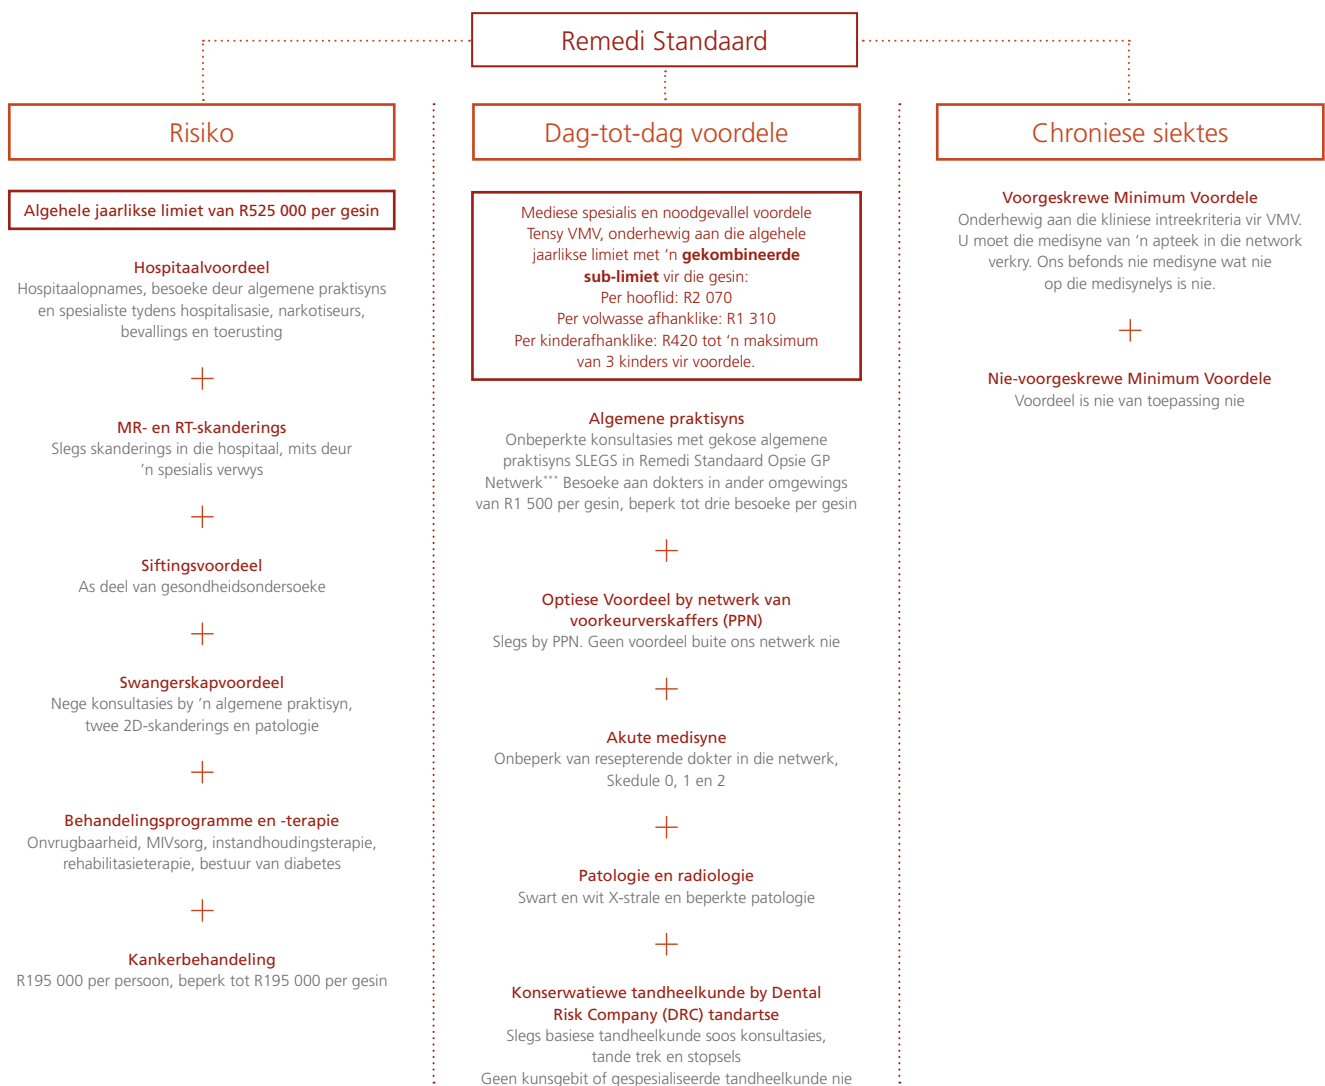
Remedi Standaard

Risiko

Algehele jaarlikse limiet van R525 000 per gesin

Hospitaalvoordeel
Hospitaalopnames, besoeke deur algemene praktisyns en spesialiste tydens hospitalisasie, narkotiseurs, bevallings en toerusting

+

MR- en RT-skanderings
Slegs skanderings in die hospitaal, mits deur 'n spesialis verwys

+

Siftingsvoordeel
As deel van gesondheidsondersoeke

+

Swangerskapvoordeel
Nege konsultasies by 'n algemene praktisyn, twee 2D-skanderings en patologie

+

Behandelingsprogramme en -terapie
Onvrugbaarheid, MIVsorg, instandhoudingsterapie, rehabilitasieterapie, bestuur van diabetes

+

Kankerbehandeling
R195 000 per persoon, beperk tot R195 000 per gesin

Dag-tot-dag voordele

Mediese spesialis en noodgevallel voordele Tensy VMV, onderhewig aan die algehele jaarlikse limiet met 'n **gekombineerde sub-limiet** vir die gesin:
Per hooflid: R2 070
Per volwasse afhanklike: R1 310
Per kinderafhanklike: R420 tot 'n maksimum van 3 kinders vir voordele.

Algemene praktisyns
Onbeperkte konsultasies met gekose algemene praktisyns SLEGS in Remedi Standaard Opsie GP Netwerk*** Besoeke aan dokters in ander omgewings van R1 500 per gesin, beperk tot drie besoeke per gesin

+

Optiese Voordeel by netwerk van voorkeurverskaffers (PPN)
Slegs by PPN. Geen voordeel buite ons netwerk nie

+

Akute medisyne
Onbeperk van resepterende dokter in die netwerk, Skedule 0, 1 en 2

+

Patologie en radiologie
Swart en wit X-strale en beperkte patologie

+

Konserwatiewe tandheelkunde by Dental Risk Company (DRC) tandartse
Slegs basiese tandheelkunde soos konsultasies, tande trek en stopsels
Geen kunsgebit of gespesialiseerde tandheelkunde nie

Chroniese siektes

Voorgeskrewe Minimum Voordele
Onderhewig aan die kliniese intreekriteria vir VMV. U moet die medisyne van 'n apteek in die network verkry. Ons befonds nie medisyne wat nie op die medisynelys is nie.

+

Nie-voorgeskrewe Minimum Voordele
Voordeel is nie van toepassing nie